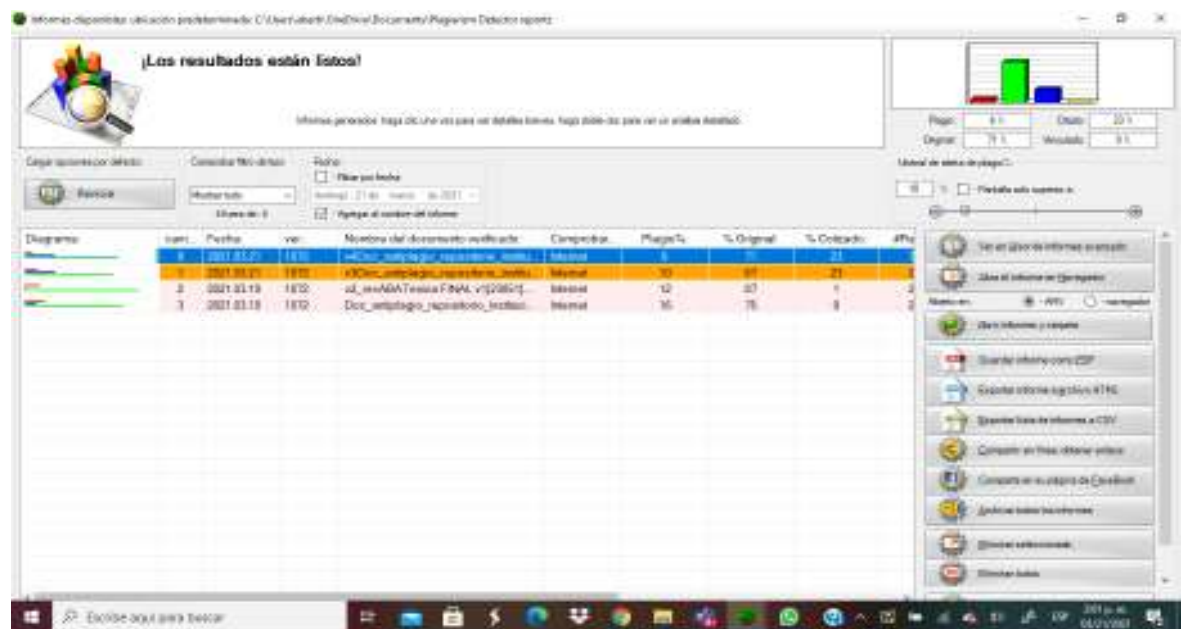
Informes disponibles ubicación predeterminada: C:\Users\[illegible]\OneDrive\Documents\Plagiarism Detector reports

¡Los resultados están listos!

Informes generados: haga clic una vez para ver detalles breves, haga doble clic para ver un análisis detallado.

| Plagio: | 6 % | Citado: | 23 % |
|---|---|---|---|
| Original: | 71 % | Vinculado: | 0 % |

Umbral de alerta de plagio %:

10 % Pantalla solo superior a:

Elegir opciones por defecto

Revisar

Consultar filtro de fecha

Mostrar todo

Fecha

Filtrar por fecha

domingo, 21 de marzo de 2021

Agregar al nombre del informe

| Diagrama | num... | Fecha | ver. | Nombre del documento verificado | Comprobar... | Plagio % | % Original | % Citado | #Pla |
|---|---|---|---|---|---|---|---|---|---|
| | 4 | 2021.03.21 | 1070 | r4Doc_antiplagio_repositorio_institu... | Internet | 6 | 71 | 23 | |
| | 1 | 2021.03.21 | 1070 | r3Doc_antiplagio_repositorio_institu... | Internet | 10 | 67 | 23 | |
| | 2 | 2021.03.19 | 1070 | rd_revABATesis FINAL V1[20851]... | Internet | 12 | 87 | 1 | |
| | 3 | 2021.03.19 | 1070 | Doc_antiplagio_repositorio_institu... | Internet | 16 | 75 | 8 | |

Ver en lista de informes avanzada

Abrir el informe en Navegador

Mostrar en: Word Navegador

Abrir informes y carpeta

Guardar informe como PDF

Exportar informe a archivo HTML

Exportar lista de informes a CSV

Compartir en línea: obtener enlace

Compartir en su página de Facebook

Archivar todos los informes

Eliminar seleccionado

Eliminar todos

Escribe aquí para buscar

ESP

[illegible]